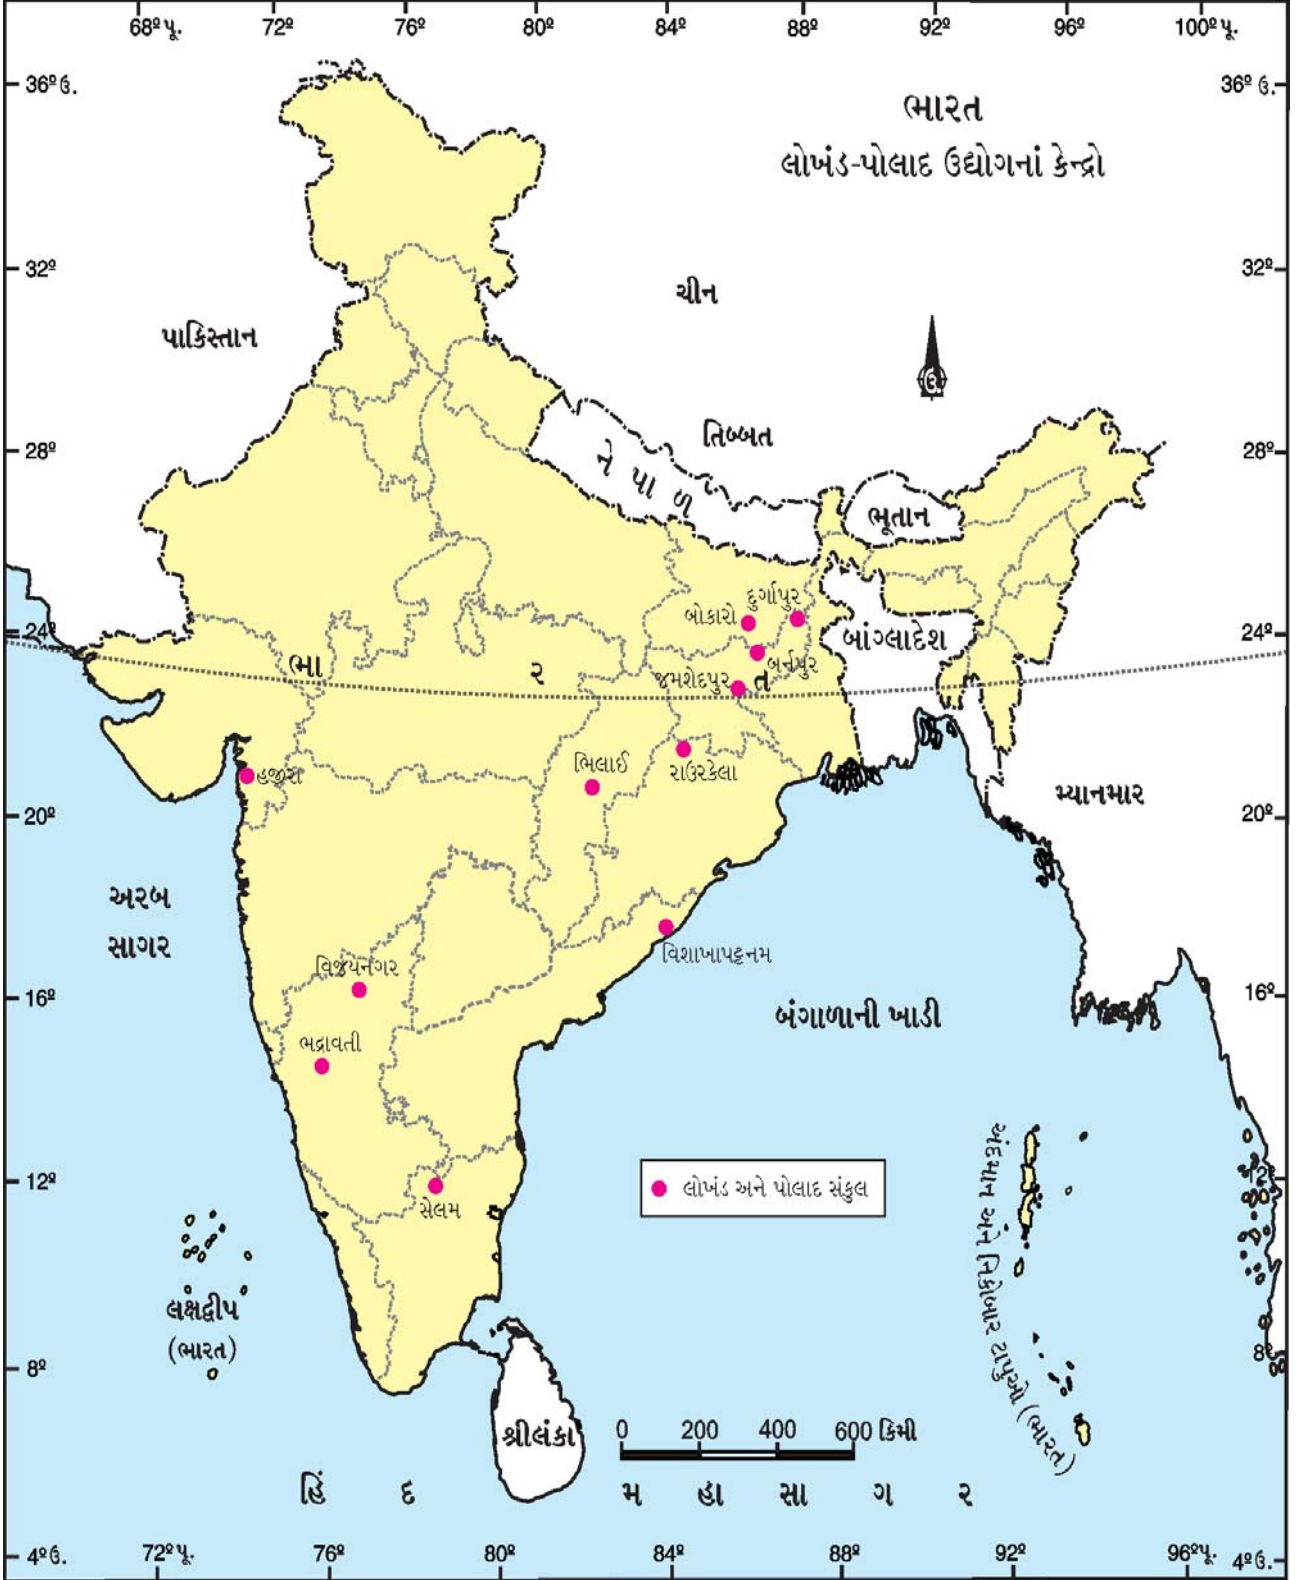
68º પૂ.
72º
76º
80º
84º
88º
92º
96º
100º પૂ.

36º ઉ.
36º ઉ.

ભારત
લોખંડ-પોલાદ ઉદ્યોગનાં કેન્દ્રો

32º
32º

ચીન

પાકિસ્તાન

ઉ

28º
28º

તિબ્બત

ને પા ળ

ભૂતાન

બોકારો
દુર્ગાપુર
બર્નપુર
જમશેદપુર

24º
24º

બાંગ્લાદેશ

ભા ર ત

હજીરા
ભિલાઈ
રાઉરકેલા

મ્યાનમાર

20º
20º

અરબ સાગર

વિશાખાપટ્ટનમ

વિજયનગર

16º
16º

બંગાળાની ખાડી

ભદ્રાવતી

આંદામાન અને નિકોબાર ટાપુઓ (ભારત)

12º
12º

લોખંડ અને પોલાદ સંકુલ

સેલમ

લક્ષદ્વીપ (ભારત)

8º
8º

શ્રીલંકા

0 200 400 600 કિમી

હિં દ મ હા સા ગ ર

4º ઉ.
72º પૂ.
76º
80º
84º
88º
92º
96º પૂ.
4º ઉ.